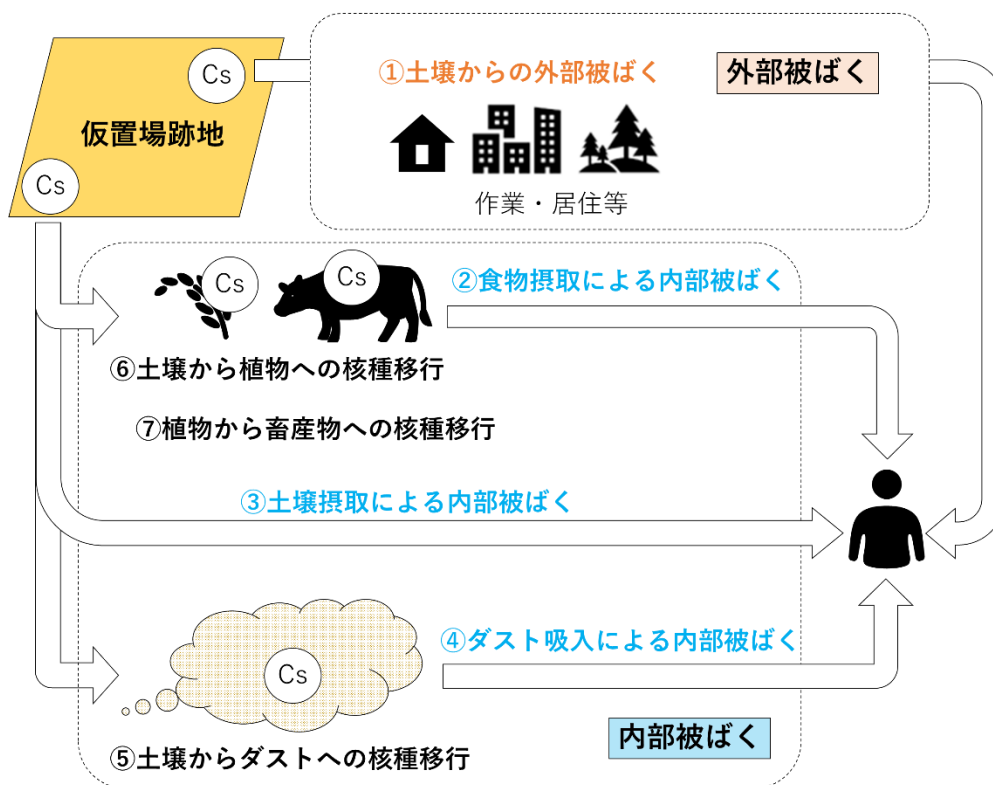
Cs

仮置場跡地

Cs

①土壌からの外部被ばく

外部被ばく

作業・居住等

Cs

Cs

②食物摂取による内部被ばく

⑥土壌から植物への核種移行

⑦植物から畜産物への核種移行

③土壌摂取による内部被ばく

Cs

④ダスト吸入による内部被ばく

内部被ばく

⑤土壌からダストへの核種移行